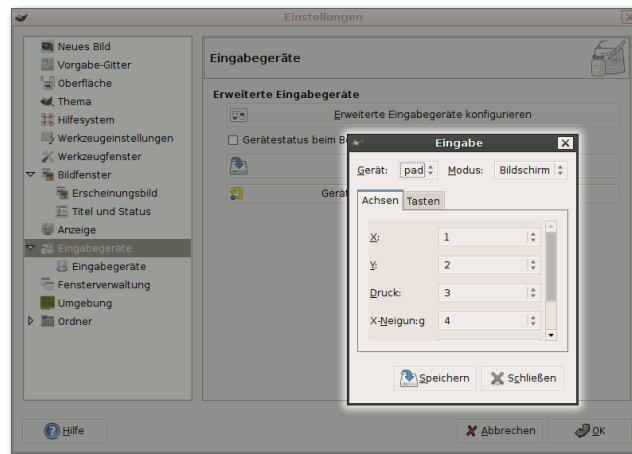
Einstellungen

Neues Bild
Vorgabe-Gitter
Oberfläche
Thema
Hilfesystem
Werkzeugeinstellungen
Werkzeugfenster
Bildfenster
Erscheinungsbild
Titel und Status
Anzeige
Eingabegeräte
Eingabegeräte
Fensterverwaltung
Umgebung
Ordner

Eingabegeräte

Erweiterte Eingabegeräte
Erweiterte Eingabegeräte konfigurieren
Gerätestatus beim Be

Gerä

Eingabe
Gerät: pad Modus: Bildschirm
Achsen Tasten
X: 1
Y: 2
Druck: 3
X-Neigun:g 4
Speichern Schließen

Hilfe
Abbrechen OK